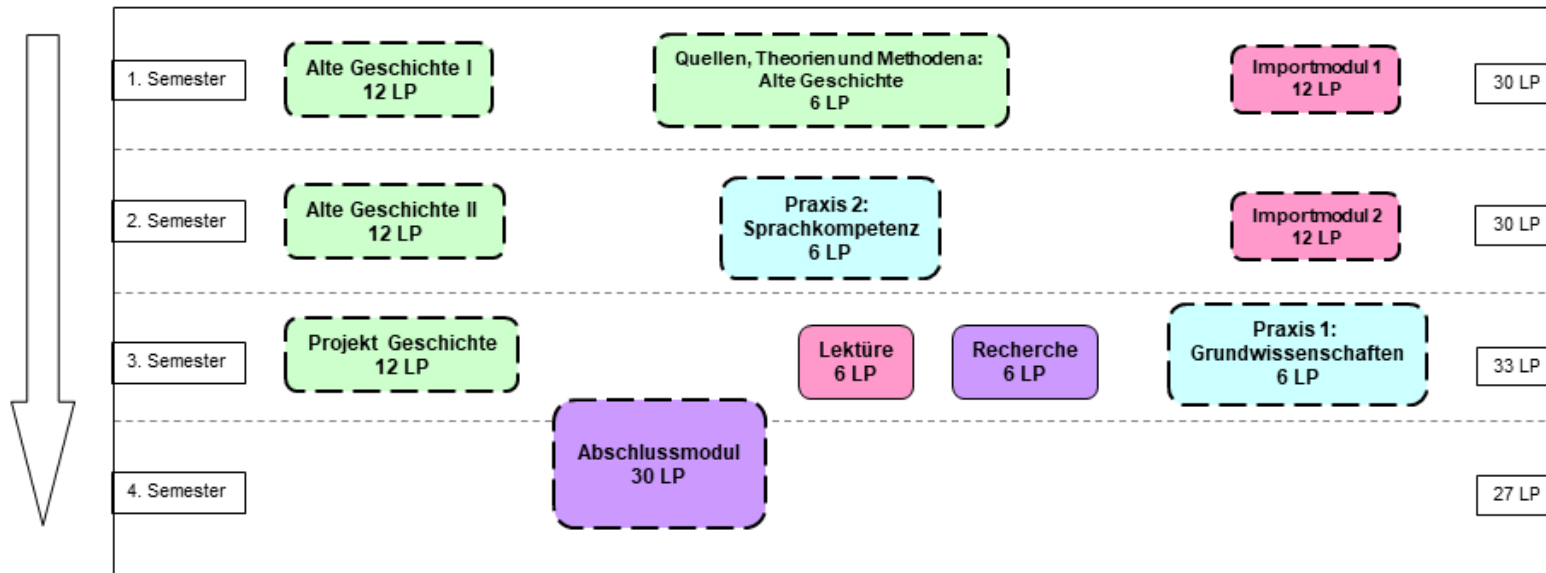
1. Semester

Alte Geschichte I
12 LP

Quellen, Theorien und Methoden a:
Alte Geschichte
6 LP

Importmodul 1
12 LP

30 LP

2. Semester

Alte Geschichte II
12 LP

Praxis 2:
Sprachkompetenz
6 LP

Importmodul 2
12 LP

30 LP

3. Semester

Projekt Geschichte
12 LP

Lektüre
6 LP

Recherche
6 LP

Praxis 1:
Grundwissenschaften
6 LP

33 LP

Abschlussmodul
30 LP

4. Semester

27 LP